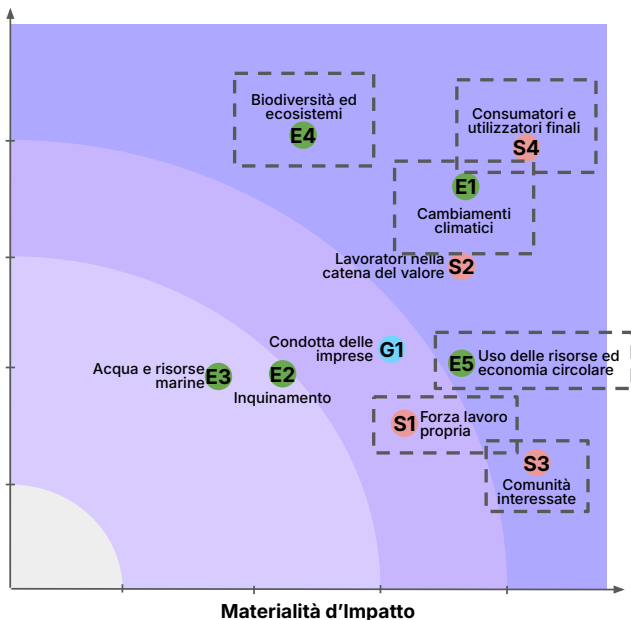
Biodiversità ed ecosistemi
E4

Consumatori e utilizzatori finali
S4

E1
Cambiamenti climatici

Lavoratori nella catena del valore
S2

Condotta delle imprese
G1

E5
Uso delle risorse ed economia circolare

Acqua e risorse marine
E3

E2
Inquinamento

S1
Forza lavoro propria

S3
Comunità interessate

Materialità d'Impatto